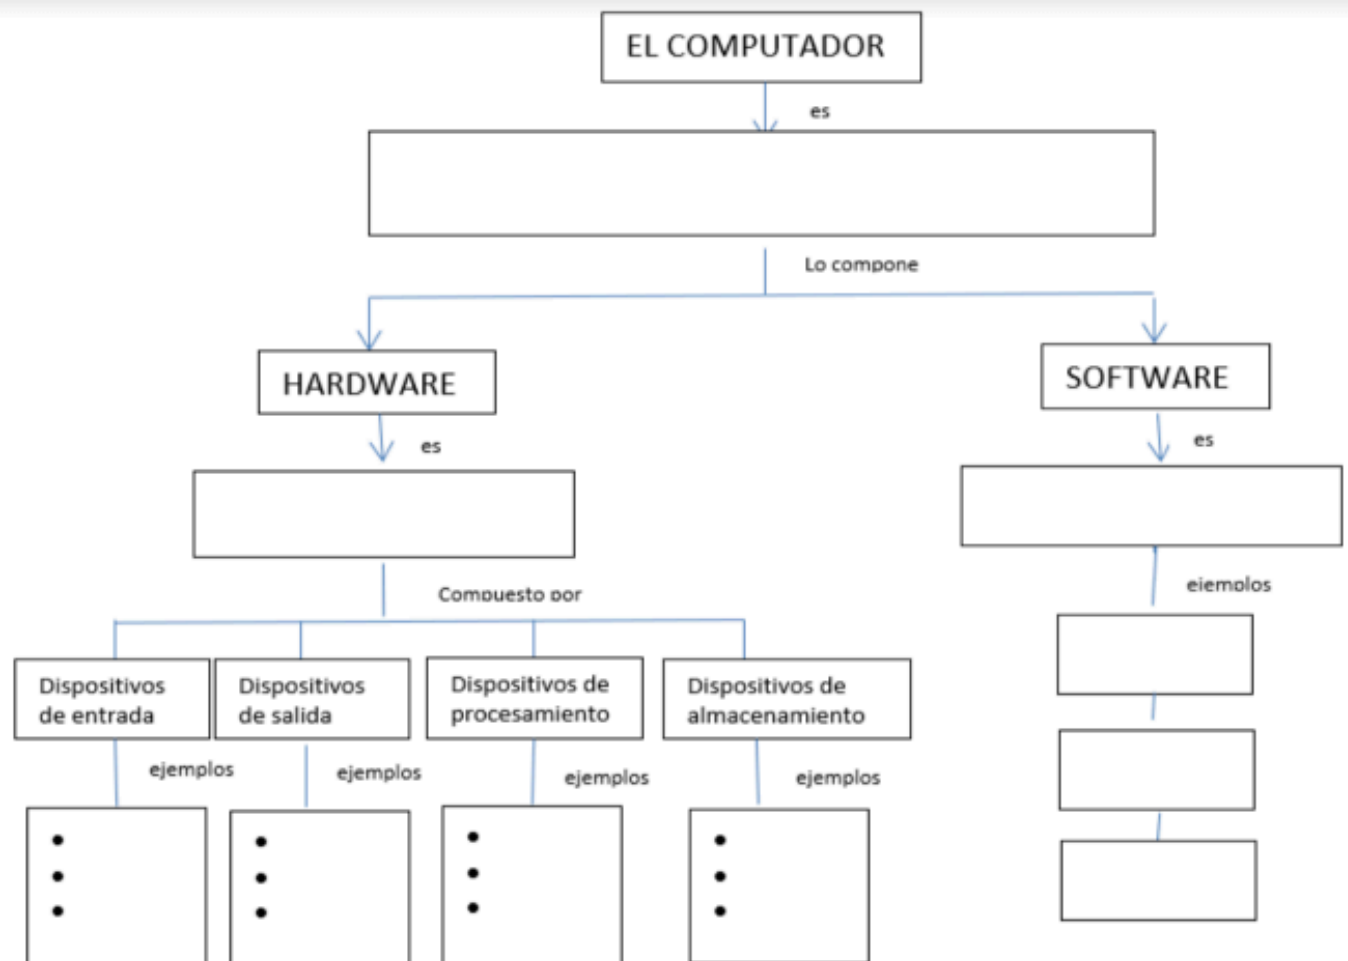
EL COMPUTADOR

es

Lo compone

HARDWARE

SOFTWARE

es

es

Compuesto por

ejemplos

Dispositivos de entrada

Dispositivos de salida

Dispositivos de procesamiento

Dispositivos de almacenamiento

ejemplos

ejemplos

ejemplos

ejemplos

•
•
•

•
•
•

•
•
•

•
•
•